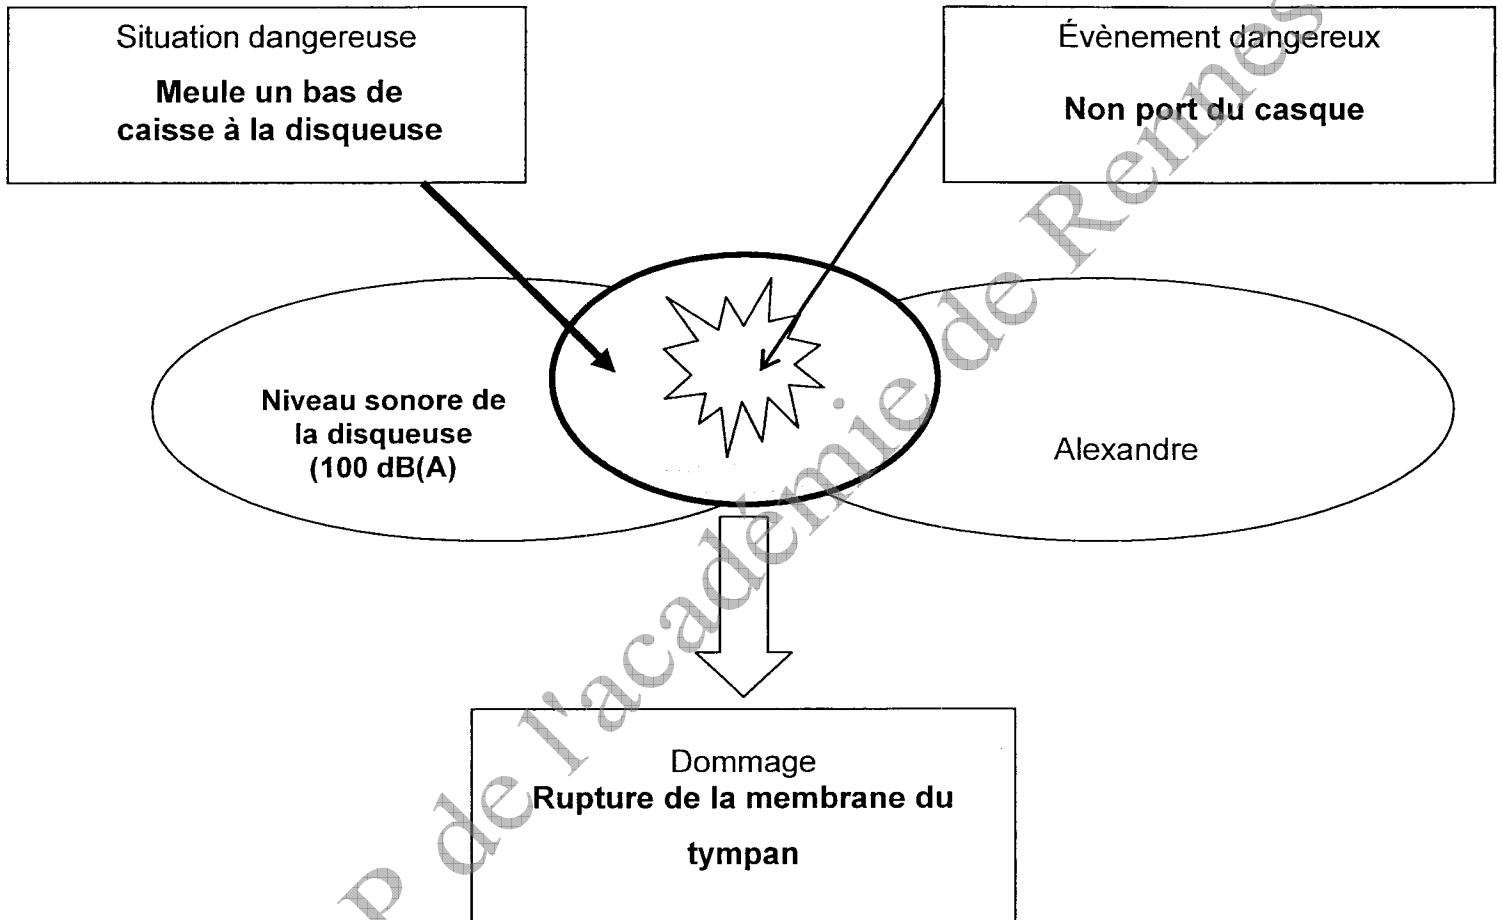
Situation dangereuse

Meule un bas de caisse à la disqueuse

Évènement dangereux

Non port du casque

Niveau sonore de la disqueuse (100 dB(A)

Alexandre

Dommage

Rupture de la membrane du tympan

P de l'académie de Rennes